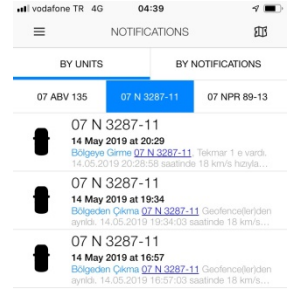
vodafone TR 4G 04:39

NOTIFICATIONS

BY UNITS

BY NOTIFICATIONS

07 ABV 135

07 N 3287-11

07 NPR 89-13

07 N 3287-11

14 May 2019 at 20:29

Bölgeye Girme 07 N 3287-11 Tekmar 1 e vardı. 14.05.2019 20:28:58 saatinde 18 km/s hızıyla...

07 N 3287-11

14 May 2019 at 19:34

Bölgeden Çıkma 07 N 3287-11 Geofence(ler)den ayrıldı. 14.05.2019 19:34:03 saatinde 18 km/s...

07 N 3287-11

14 May 2019 at 16:57

Bölgeden Çıkma 07 N 3287-11 Geofence(ler)den ayrıldı. 14.05.2019 16:57:03 saatinde 18 km/s...